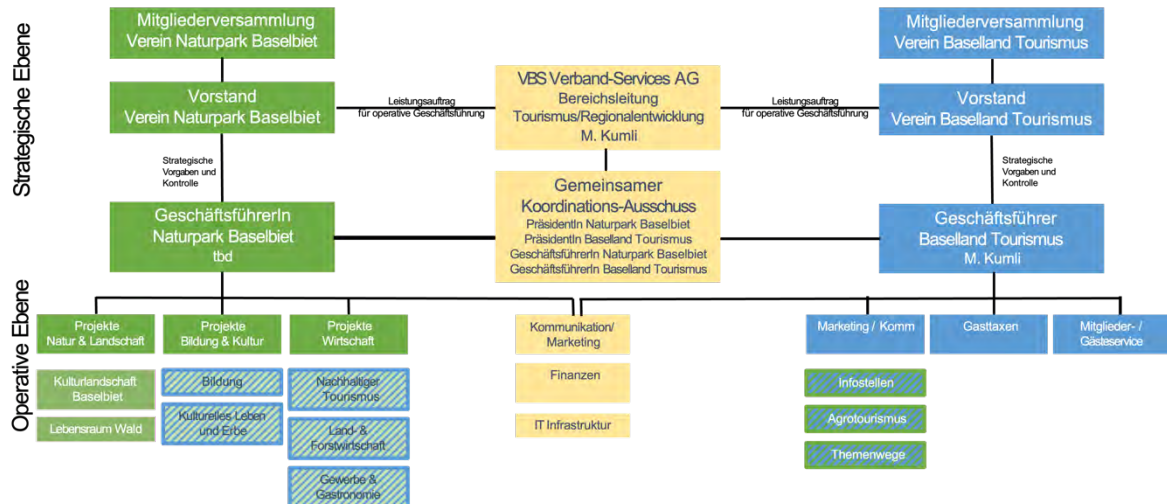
Strategische Ebene

Operative Ebene

Mitgliederversammlung
Verein Naturpark Baselbiet

Vorstand
Verein Naturpark Baselbiet

Strategische Vorgaben und Kontrolle

GeschäftsführerIn
Naturpark Baselbiet
tbd

Leistungsauftrag
für operative Geschäftsführung

VBS Verband-Services AG
Bereichsleitung
Tourismus/Regionalentwicklung
M. Kumli

Gemeinsamer
Koordinations-Ausschuss
PräsidentIn Naturpark Baselbiet
PräsidentIn Baselland Tourismus
GeschäftsführerIn Naturpark Baselbiet
GeschäftsführerIn Baselland Tourismus

Leistungsauftrag
für operative Geschäftsführung

Mitgliederversammlung
Verein Baselland Tourismus

Vorstand
Verein Baselland Tourismus

Strategische Vorgaben und Kontrolle

Geschäftsführer
Baselland Tourismus
M. Kumli

Projekte
Natur & Landschaft

Kulturlandschaft Baselbiet

Lebensraum Wald

Projekte
Bildung & Kultur

Bildung

Kulturelles Leben und Erbe

Projekte
Wirtschaft

Nachhaltiger Tourismus

Land- & Forstwirtschaft

Gewerbe & Gastronomie

Kommunikation/
Marketing

Finanzen

IT Infrastruktur

Marketing / Komm

Infostellen

Agrotourismus

Themenwege

Gasttaxen

Mitglieder- / Gästeservice